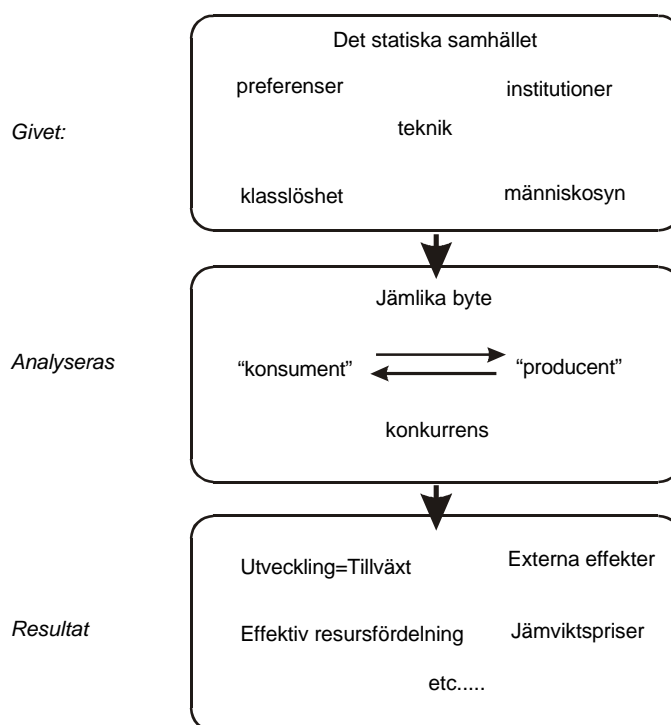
Givet:

Det statiska samhället

preferenser

institutioner

teknik

klasslöshet

människosyn

Analyseras

Jämlika byte

"konsument"

"producent"

konkurrens

Resultat

Utveckling=Tillväxt

Externa effekter

Effektiv resursfördelning

Jämviktspriser

etc.....